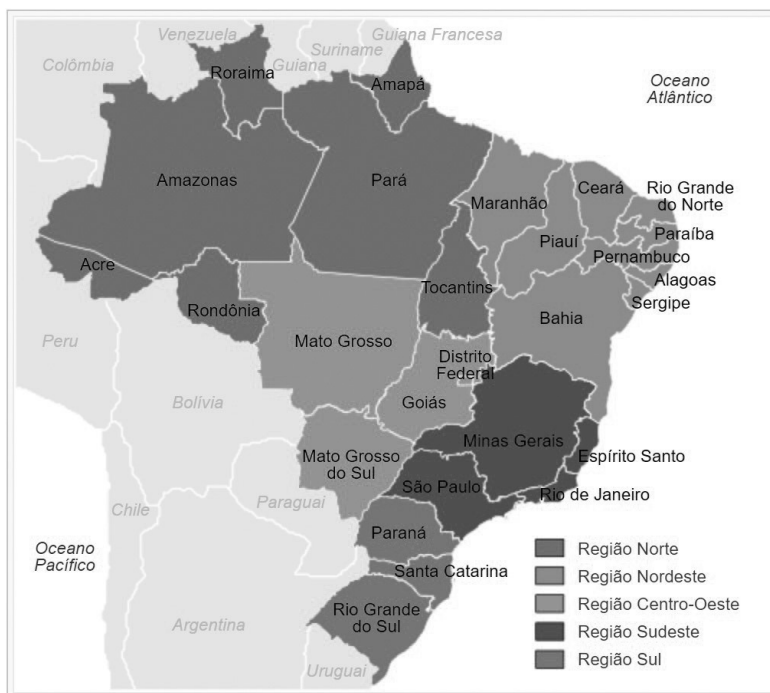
Venezuela
Guiana Francesa
Suriname
Colômbia
Roraima
Guiana
Amapá
Oceano Atlântico
Amazonas
Pará
Maranhão
Ceará
Rio Grande do Norte
Piauí
Paraíba
Pernambuco
Acre
Alagoas
Tocantins
Sergipe
Rondônia
Bahia
Peru
Mato Grosso
Distrito Federal
Bolívia
Goiás
Minas Gerais
Mato Grosso do Sul
Espírito Santo
São Paulo
Rio de Janeiro
Chile
Paraguai
Oceano Pacífico
Paraná
Região Norte
Região Nordeste
Santa Catarina
Região Centro-Oeste
Rio Grande do Sul
Argentina
Região Sudeste
Região Sul
Uruguai